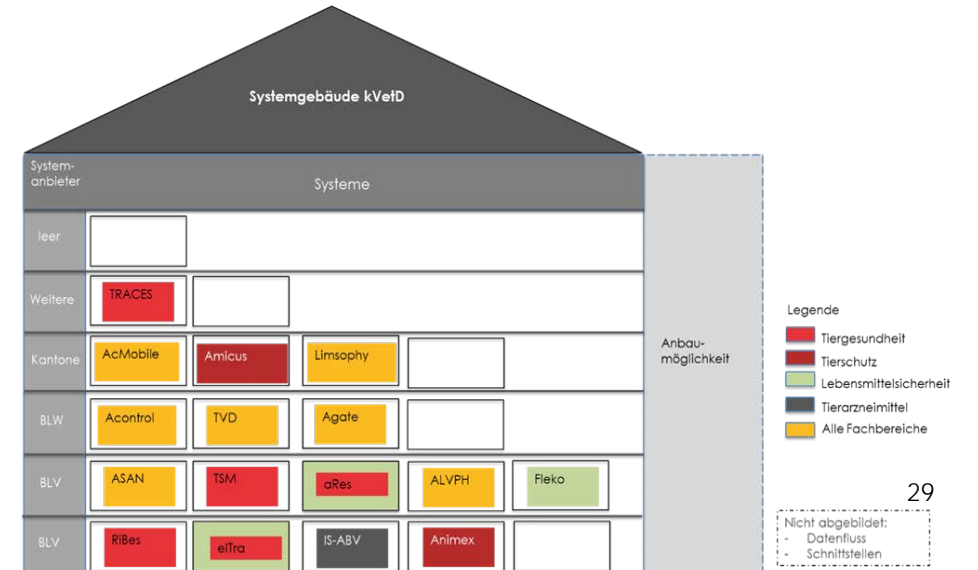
Systemgebäude kVetD

System-anbieter

Systeme

leer

Weitere

TRACES

Kantone

AcMobile

Amicus

Limsophy

BLW

Acontrol

TVD

Agate

BLV

ASAN

TSM

aRes

ALVPH

Fleko

BLV

RIBes

elTra

IS-ABV

Animex

Anbau-möglichkeit

Legende

Tiergesundheit

Tierschutz

Lebensmittelsicherheit

Tierarzneimittel

Alle Fachbereiche

29

Nicht abgebildet:
- Datenfluss
- Schnittstellen